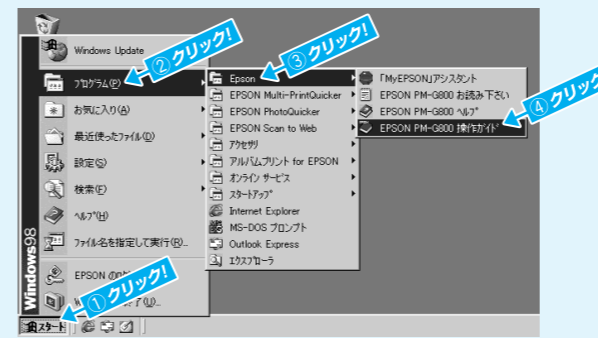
Windows Update
プログラム(P)
②クリック!
お気に入り(A)
最近使ったファイル(D)
設定(S)
検索(F)
ヘルプ(H)
ファイル名を指定して実行(R)...
EPSON の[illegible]
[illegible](U)...
Windows98
スタート
①クリック!
Epson
③クリック!
EPSON Multi-PrintQuicker
EPSON PhotoQuicker
EPSON Scan to Web
アクセサリ
アルバムプリント for EPSON
オンライン サービス
スタートアップ
Internet Explorer
MS-DOS プロンプト
Outlook Express
エクスプローラ
「MyEPSON」アシスタント
EPSON PM-G800 お読み下さい
EPSON PM-G800 ヘルプ
EPSON PM-G800 操作ガイド
④クリック